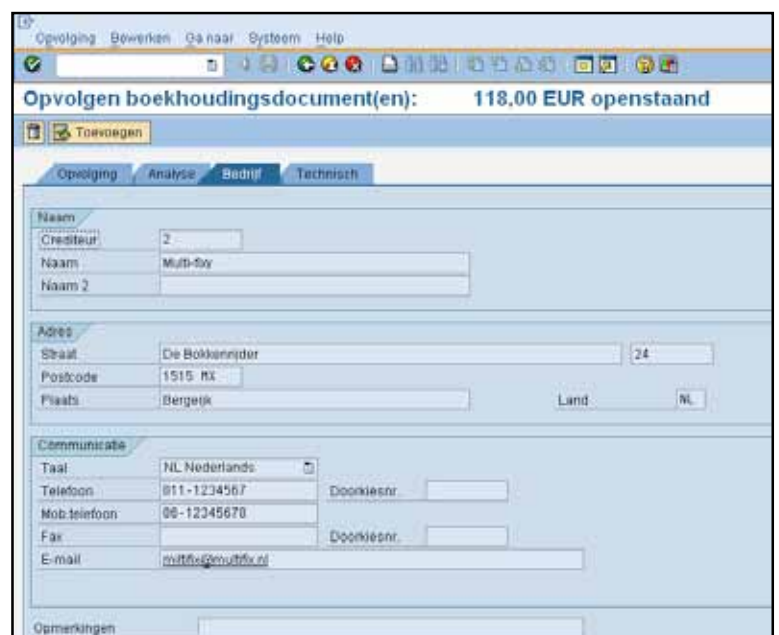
Opvolging Bewerken Ga naar Systeem Help

Opvolgen boekhoudingsdocument(en): 118,00 EUR openstaand

Toevoegen

Opvolging Analyse Bedrijf Technisch

Naam
Crediteur 2
Naam Multi-fixy
Naam 2

Adres
Straat De Bokkenrijder 24
Postcode 1515 MX
Plaats Bergeijk Land NL

Communicatie
Taal NL Nederlands
Telefoon 011-1234567 Doorkiesnr.
Mob.telefoon 06-12345678
Fax Doorkiesnr.
E-mail multifix@multifix.nl

Opmerkingen